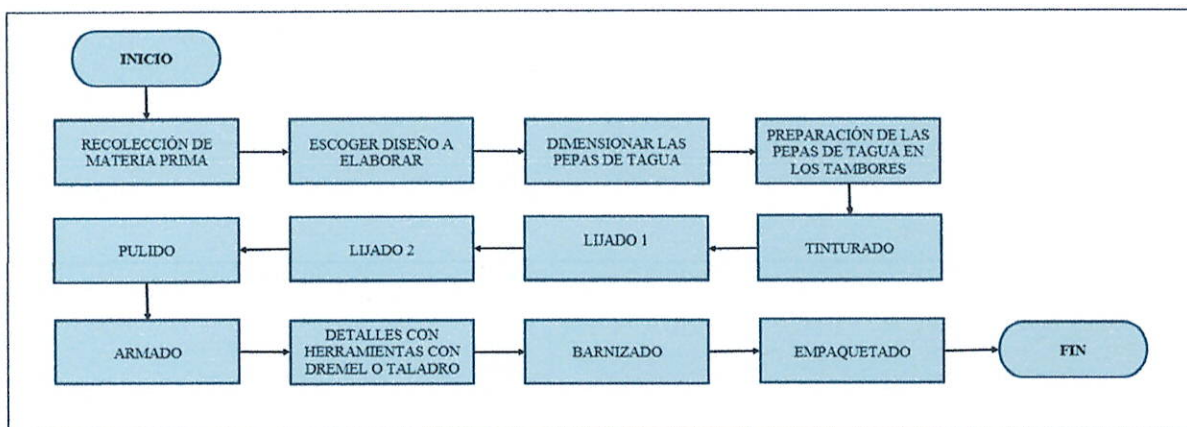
INICIO

RECOLECCIÓN DE MATERIA PRIMA

ESCOGER DISEÑO A ELABORAR

DIMENSIONAR LAS PEPAS DE TAGUA

PREPARACIÓN DE LAS PEPAS DE TAGUA EN LOS TAMBORES

TINTURADO

LIJADO 1

LIJADO 2

PULIDO

ARMADO

DETALLES CON HERRAMIENTAS CON DREMEL O TALADRO

BARNIZADO

EMPAQUETADO

FIN